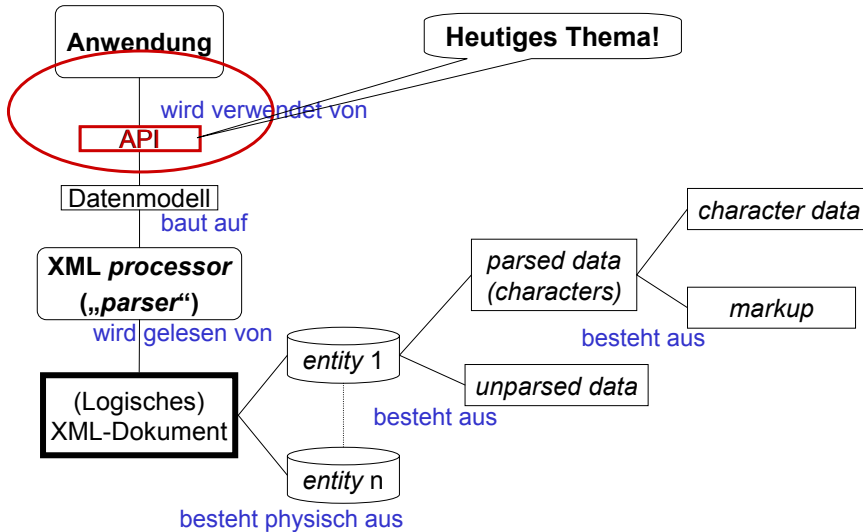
Anwendung

Heutiges Thema!

wird verwendet von

API

Datenmodell

baut auf

XML *processor* („*parser*")

wird gelesen von

(Logisches) XML-Dokument

*entity* 1

*entity* n

besteht physisch aus

*parsed data* (*characters*)

*unparsed data*

besteht aus

*character data*

*markup*

besteht aus